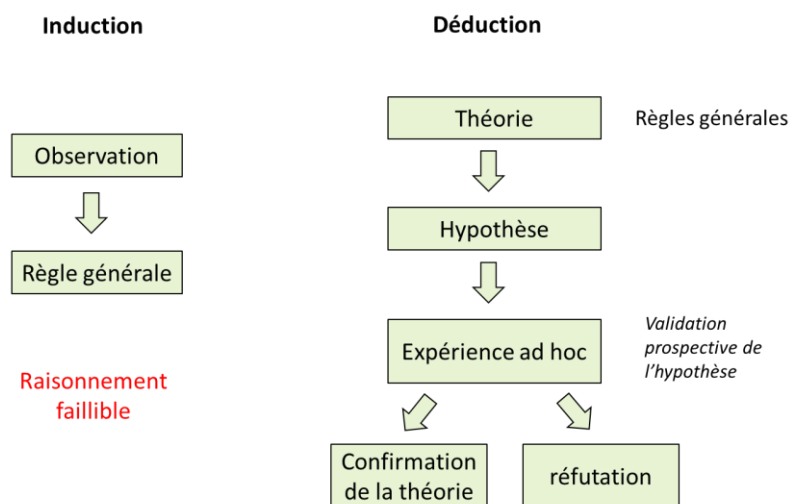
Induction

Observation

Règle générale

Raisonnement faillible

Déduction

Théorie

Règles générales

Hypothèse

Expérience ad hoc

Validation prospective de l'hypothèse

Confirmation de la théorie

réfutation